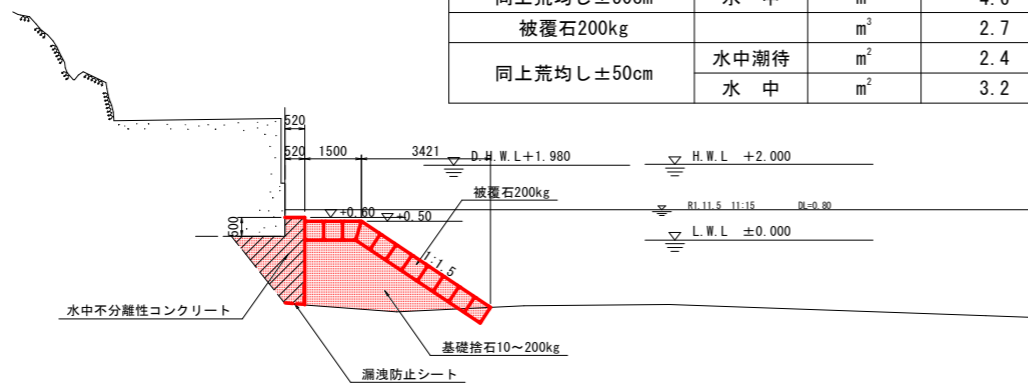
| 同上荒均し±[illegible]cm | 水 中 | m | 4.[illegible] |
|---|---|---|---|
| 被覆石200kg | | $m^3$ | 2.7 |
| 同上荒均し±50cm | 水中潮待 | $m^2$ | 2.4 |
| | 水 中 | $m^2$ | 3.2 |

520
520
1500
3421
D.H.W.L+1.980
H.W.L +2.000
被覆石200kg
+0.60
+0.50
R1.11.5 11:15
DL=0.80
500
L.W.L ±0.000
1:1.5
水中不分離性コンクリート
基礎捨石10～200kg
漏洩防止シート